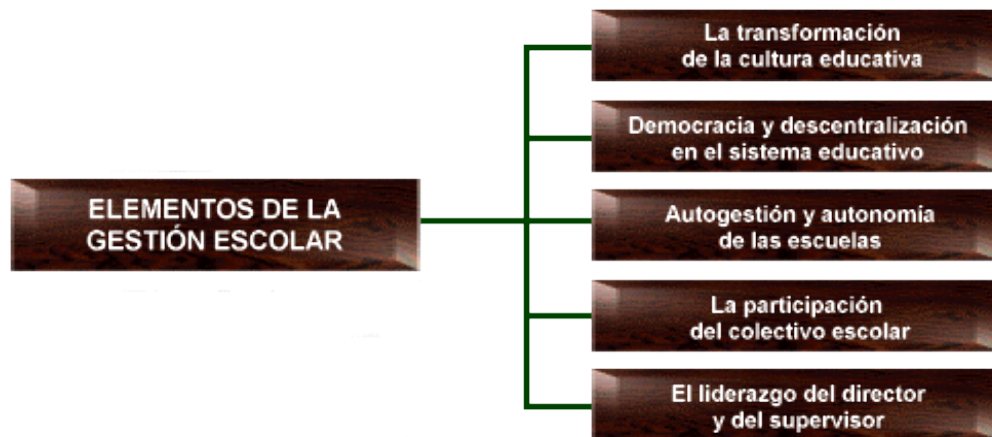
ELEMENTOS DE LA GESTIÓN ESCOLAR

La transformación de la cultura educativa

Democracia y descentralización en el sistema educativo

Autogestión y autonomía de las escuelas

La participación del colectivo escolar

El liderazgo del director y del supervisor